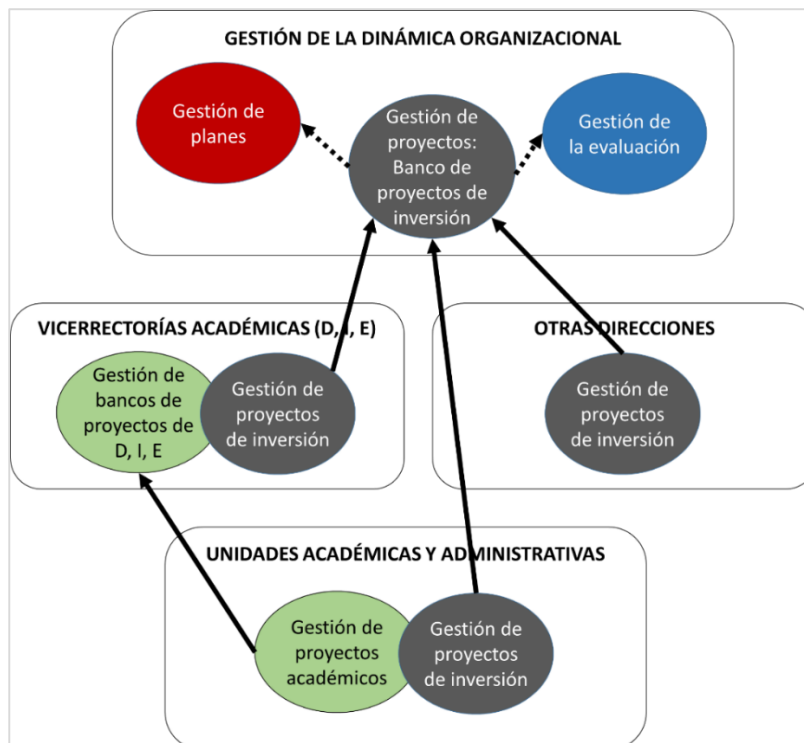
GESTIÓN DE LA DINÁMICA ORGANIZACIONAL

Gestión de planes

Gestión de proyectos: Banco de proyectos de inversión

Gestión de la evaluación

VICERRECTORÍAS ACADÉMICAS (D, I, E)

Gestión de bancos de proyectos de D, I, E

Gestión de proyectos de inversión

OTRAS DIRECCIONES

Gestión de proyectos de inversión

UNIDADES ACADÉMICAS Y ADMINISTRATIVAS

Gestión de proyectos académicos

Gestión de proyectos de inversión